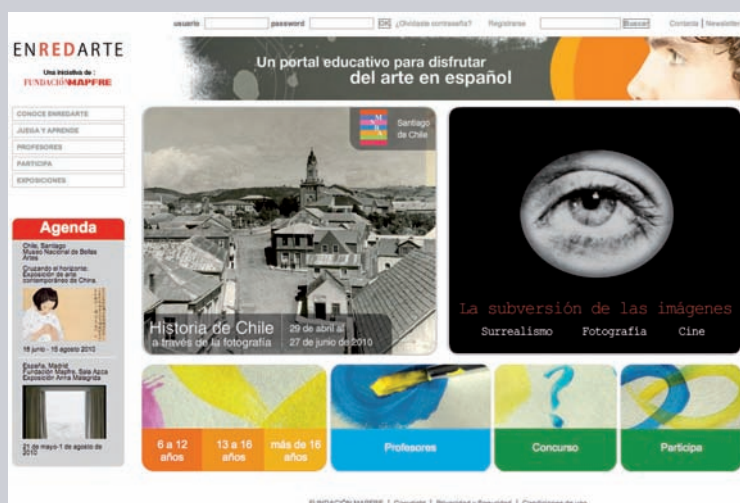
usuario password OK ¿Olvidaste contraseña? Registrarse Buscar Contacto | Newsletter

ENREDARTE
Una iniciativa de: FUNDACIÓNMAPFRE

Un portal educativo para disfrutar del arte en español

CONOCE ENREDARTE
JUEGA Y APRENDE
PROFESORES
PARTICIPA
EXPOSICIONES

Agenda

Chile, Santiago
Museo Nacional de Bellas Artes
Cruzando el horizonte. Exposición de arte contemporáneo de China.
18 junio - 15 agosto 2010

España, Madrid
Fundación Mapfre, Sala Azca
Exposición Anna Malagrida
21 de mayo-1 de agosto de 2010

Santiago de Chile

Historia de Chile a través de la fotografía
29 de abril al 27 de junio de 2010

La subversión de las imágenes
Surrealismo Fotografía Cine

6 a 12 años
13 a 16 años
más de 16 años
Profesores
Concurso
Participa

FUNDACIÓN MAPFRE | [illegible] | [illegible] | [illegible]